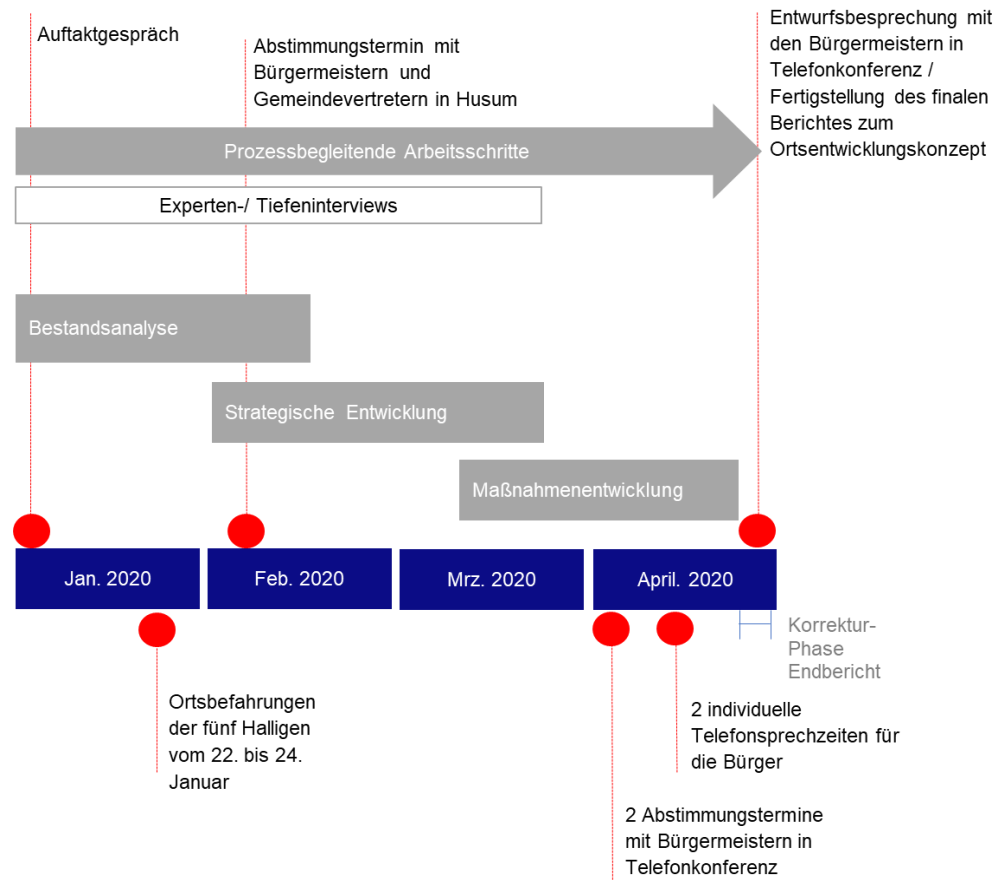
Auftaktgespräch

Abstimmungstermin mit Bürgermeistern und Gemeindevertretern in Husum

Entwurfsbesprechung mit den Bürgermeistern in Telefonkonferenz / Fertigstellung des finalen Berichtes zum Ortsentwicklungskonzept

Prozessbegleitende Arbeitsschritte

Experten-/ Tiefeninterviews

Bestandsanalyse

Strategische Entwicklung

Maßnahmenentwicklung

Jan. 2020

Feb. 2020

Mrz. 2020

April. 2020

Korrektur-Phase Endbericht

Ortsbefahrungen der fünf Halligen vom 22. bis 24. Januar

2 individuelle Telefonsprechzeiten für die Bürger

2 Abstimmungstermine mit Bürgermeistern in Telefonkonferenz